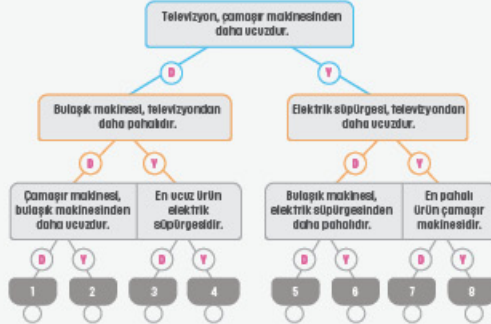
Televizyon, çamaşır makinesinden daha ucuzdur.

D

Y

Bulaşık makinesi, televizyondan daha pahalıdır.

Elektrik süpürgesi, televizyondan daha ucuzdur.

D

Y

D

Y

Çamaşır makinesi, bulaşık makinesinden daha ucuzdur.

En ucuz ürün elektrik süpürgesidir.

Bulaşık makinesi, elektrik süpürgesinden daha pahalıdır.

En pahalı ürün çamaşır makinesidir.

D

Y

D

Y

D

Y

D

Y

1

2

3

4

5

6

7

8